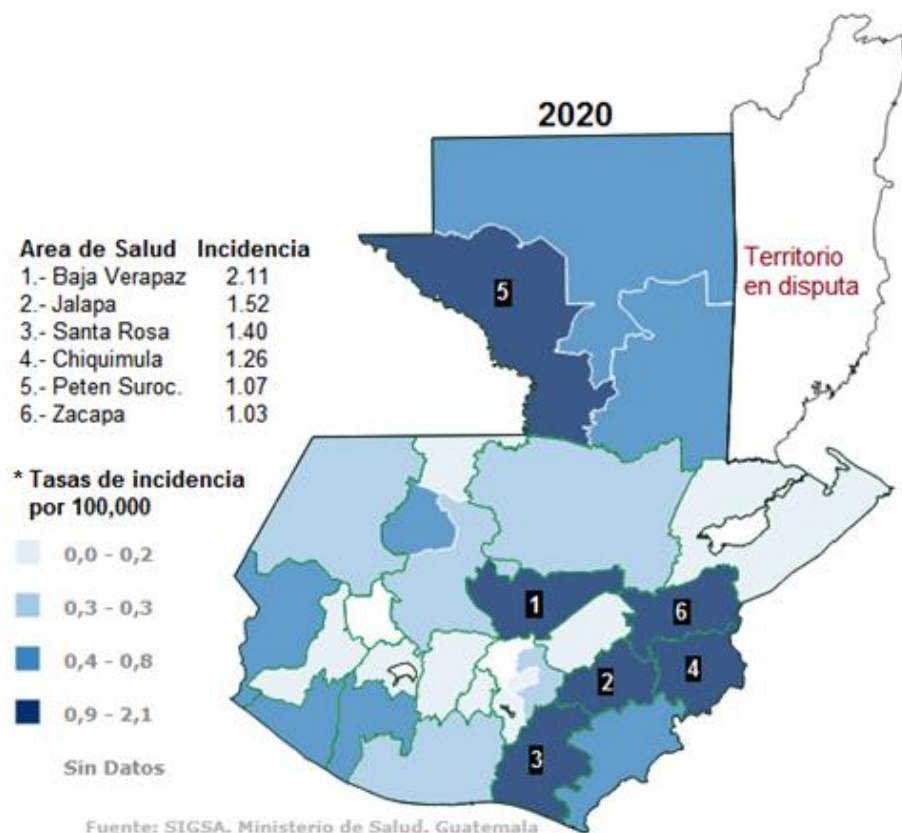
2020

| Area de Salud | Incidencia |
|---|---|
| 1.- Baja Verapaz | 2.11 |
| 2.- Jalapa | 1.52 |
| 3.- Santa Rosa | 1.40 |
| 4.- Chiquimula | 1.26 |
| 5.- Peten Suroc. | 1.07 |
| 6.- Zacapa | 1.03 |

Territorio en disputa

* Tasas de incidencia por 100,000

0,0 - 0,2

0,3 - 0,3

0,4 - 0,8

0,9 - 2,1

Sin Datos

5
1
6
2
4
3

Fuente: SIGSA, Ministerio de Salud, Guatemala